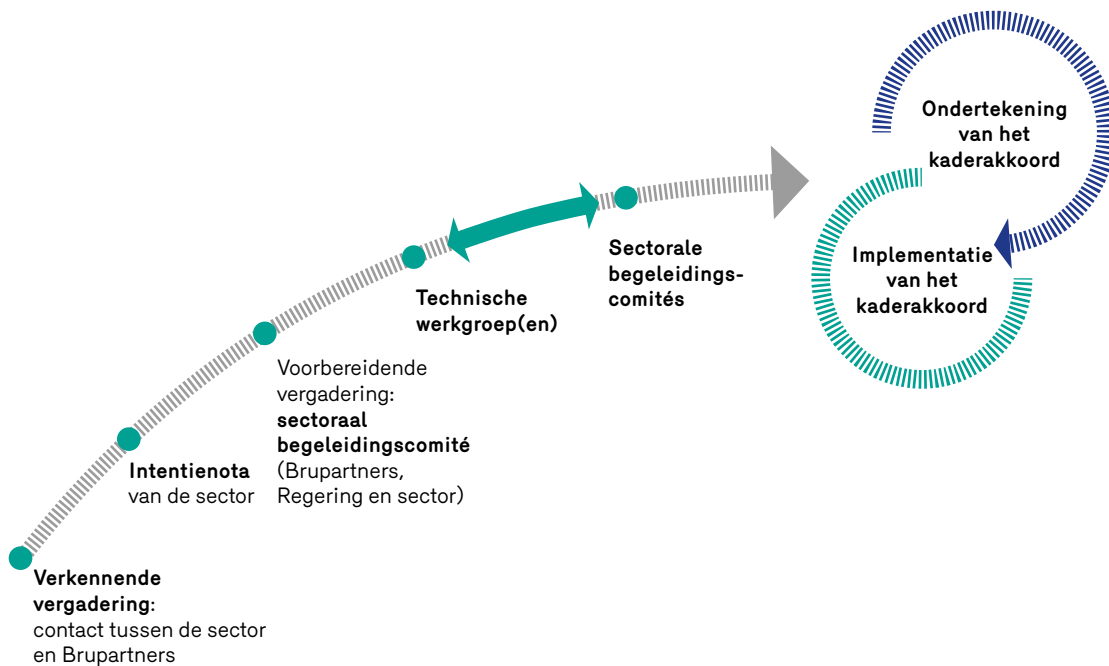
Ondertekening van het kaderakkoord

Implementatie van het kaderakkoord

Sectorale begeleidingscomités

Technische werkgroep(en)

Voorbereidende vergadering: sectoraal begeleidingscomité (Brupartners, Regering en sector)

Intentienota van de sector

Verkennende vergadering: contact tussen de sector en Brupartners